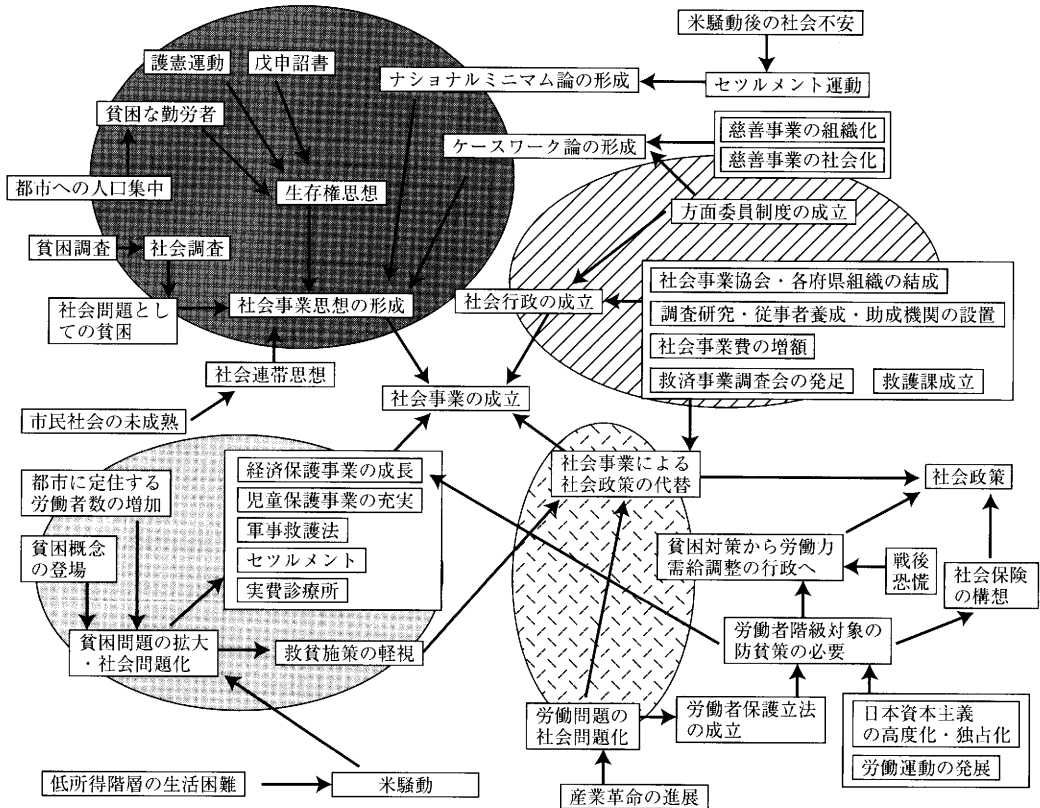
米騒動後の社会不安

セツルメント運動

ナショナルミニマム論の形成

護憲運動

戊申詔書

貧困な勤労者

都市への人口集中

生存権思想

ケースワーク論の形成

慈善事業の組織化

慈善事業の社会化

方面委員制度の成立

貧困調査

社会調査

社会問題としての貧困

社会事業思想の形成

社会行政の成立

社会事業協会・各府県組織の結成

調査研究・従事者養成・助成機関の設置

社会事業費の増額

救済事業調査会の発足

救護課成立

社会連帯思想

市民社会の未成熟

社会事業の成立

都市に定住する労働者数の増加

経済保護事業の成長

児童保護事業の充実

軍事救護法

セツルメント

実費診療所

貧困概念の登場

社会事業による社会政策の代替

社会政策

貧困対策から労働力需給調整の行政へ

戦後恐慌

社会保険の構想

貧困問題の拡大・社会問題化

救貧施策の軽視

労働者階級対象の防貧策の必要

労働問題の社会問題化

労働者保護立法の成立

日本資本主義の高度化・独占化

労働運動の発展

低所得階層の生活困難

米騒動

産業革命の進展